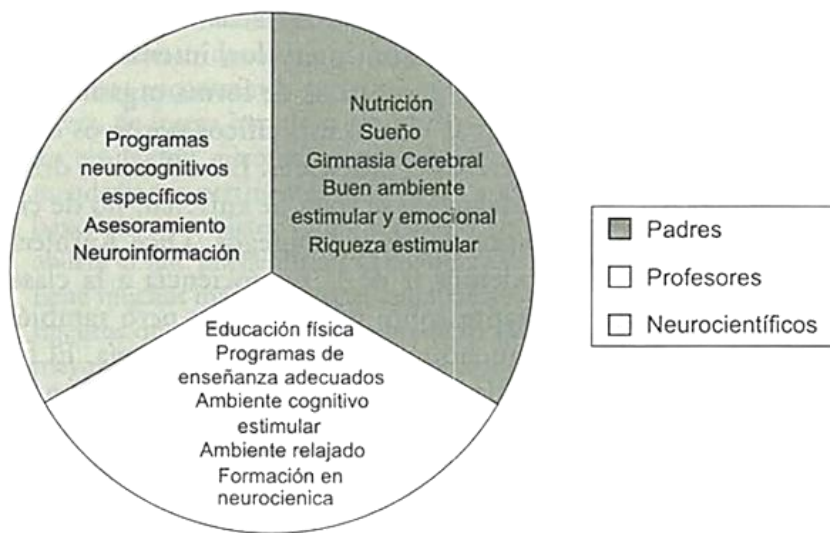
Programas neurocognitivos específicos
Asesoramiento
Neuroinformación

Nutrición
Sueño
Gimnasia Cerebral
Buen ambiente estimular y emocional
Riqueza estimular

Educación física
Programas de enseñanza adecuados
Ambiente cognitivo estimular
Ambiente relajado
Formación en neurocienica

Padres
Profesores
Neurocientíficos